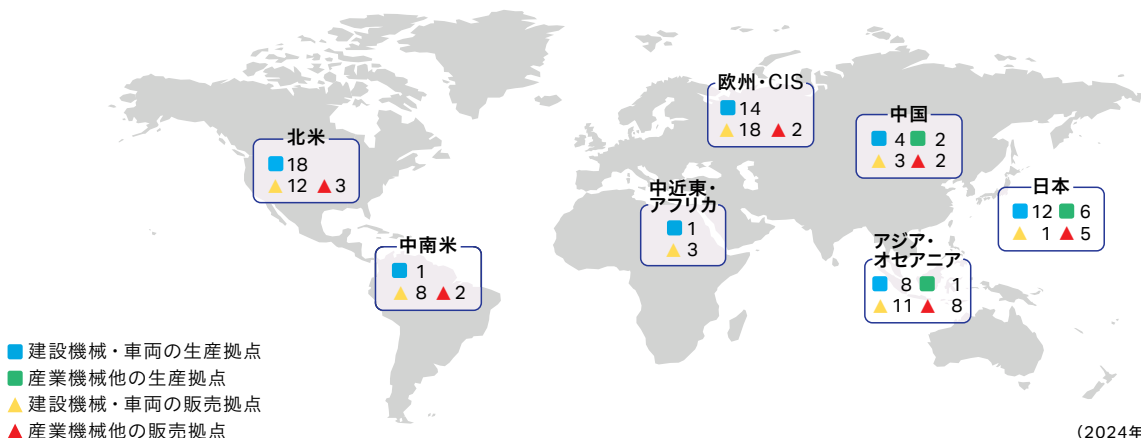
欧州・CIS
■ 14
▲ 18 ▲ 2

中国
■ 4 ■ 2
▲ 3 ▲ 2

北米
■ 18
▲ 12 ▲ 3

中近東・アフリカ
■ 1
▲ 3

日本
■ 12 ■ 6
▲ 1 ▲ 5

中南米
■ 1
▲ 8 ▲ 2

アジア・オセアニア
■ 8 ■ 1
▲ 11 ▲ 8

■ 建設機械・車両の生産拠点
■ 産業機械他の生産拠点
▲ 建設機械・車両の販売拠点
▲ 産業機械他の販売拠点

(2024年